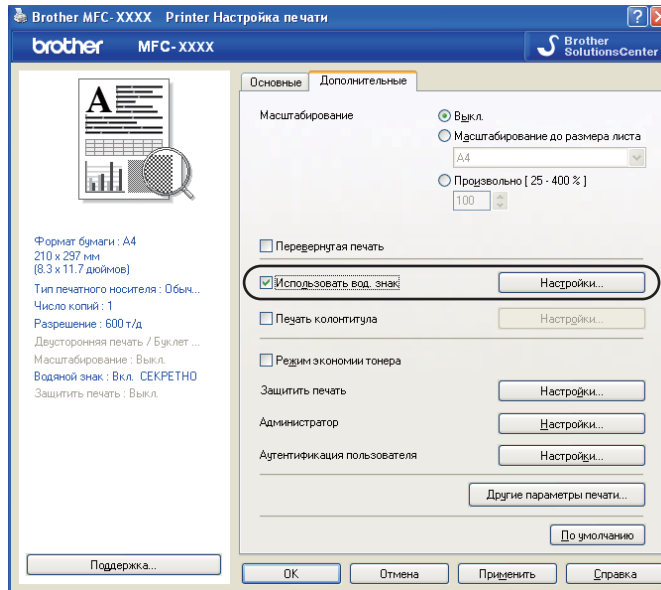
Brother MFC-XXXX Printer Настройка печати

brother MFC-XXXX

Brother SolutionsCenter

Основные | Дополнительные

Масштабирование

Выкл.

Масштабирование до размера листа

A4

Произвольно [ 25 - 400 % ]

100

Формат бумаги : A4
210 x 297 мм
(8.3 x 11.7 дюймов)
Тип печатного носителя : Обыч...
Число копий : 1
Разрешение : 600 т/д
Двусторонняя печать / Буклет ...
Масштабирование : Выкл.
Водяной знак : Вкл. СЕКРЕТНО
Защитить печать : Выкл.

Перевернутая печать

Использовать вод. знак

Настройки...

Печать колонтитула

Настройки...

Режим экономии тонера

Защитить печать

Настройки...

Администратор

Настройки...

Аутентификация пользователя

Настройки...

Другие параметры печати...

По умолчанию

Поддержка...

OK

Отмена

Применить

Справка